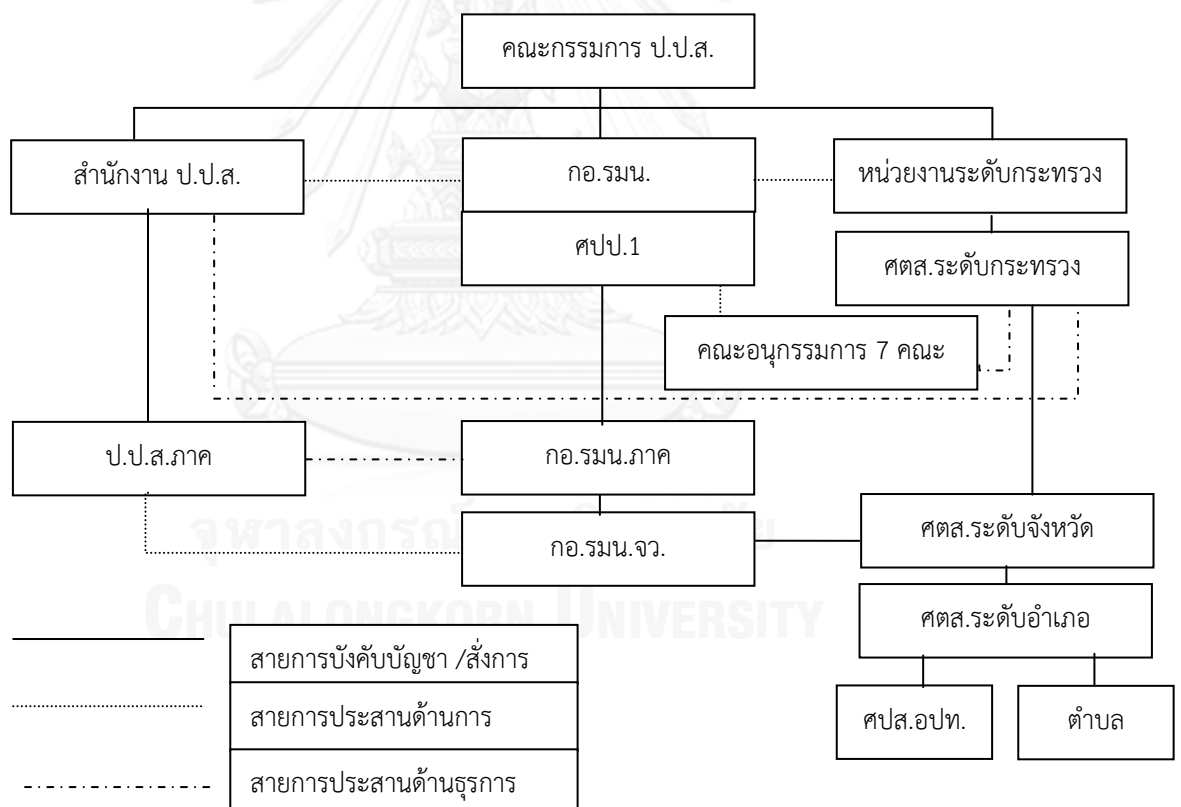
คณะกรรมการ ป.ป.ส.

สำนักงาน ป.ป.ส.

กอ.รมน.

หน่วยงานระดับกระทรวง

ศปป.1

ศตส.ระดับกระทรวง

คณะอนุกรรมการ 7 คณะ

ป.ป.ส.ภาค

กอ.รมน.ภาค

กอ.รมน.จว.

ศตส.ระดับจังหวัด

ศตส.ระดับอำเภอ

ศปส.อปท.

ตำบล

สายการบังคับบัญชา /สั่งการ

สายการประสานด้านการ

สายการประสานด้านธุรการ

จุฬาลงกรณ์มหาวิทยาลัย
Chulalongkorn University